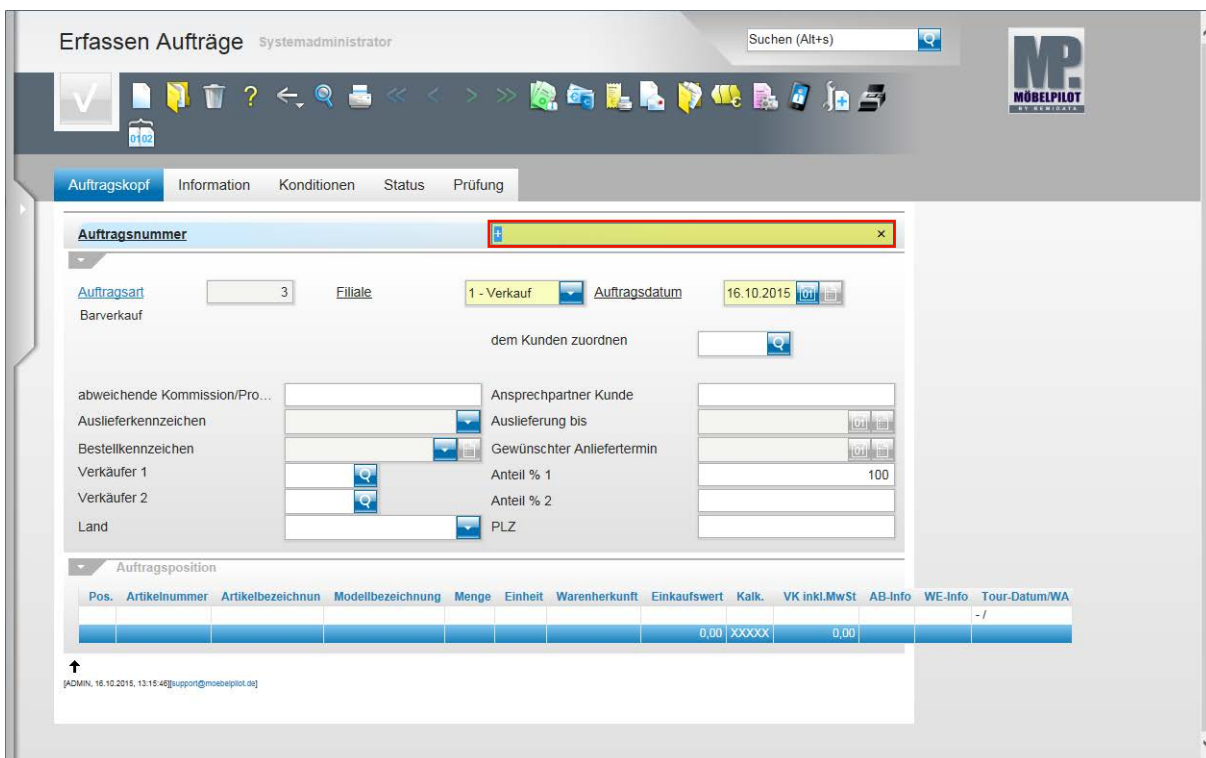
Erfassen Aufträge Systemadministrator

Suchen (Alt+s)

MP MÖBELPILOT

0102

Auftragskopf Information Konditionen Status Prüfung

Auftragsnummer

+

×

Auftragsart 3 Filiale 1 - Verkauf Auftragsdatum 16.10.2015

Barverkauf

dem Kunden zuordnen

abweichende Kommission/Pro...

Ansprechpartner Kunde

Auslieferkennzeichen

Auslieferung bis

Bestellkennzeichen

Gewünschter Anliefertermin

Verkäufer 1

Anteil % 1 100

Verkäufer 2

Anteil % 2

Land

PLZ

Auftragsposition

| Pos. | Artikelnummer | Artikelbezeichnun | Modellbezeichnung | Menge | Einheit | Warenherkunft | Einkaufswert | Kalk. | VK inkl.MwSt | AB-Info | WE-Info | Tour-Datum/WA |
|---|---|---|---|---|---|---|---|---|---|---|---|---|
| | | | | | | | | | | | | - / |
| | | | | | | | 0,00 | XXXXX | 0,00 | | | |

[ADMIN, 16.10.2015, 13:15:46][support@moebelpilot.de]